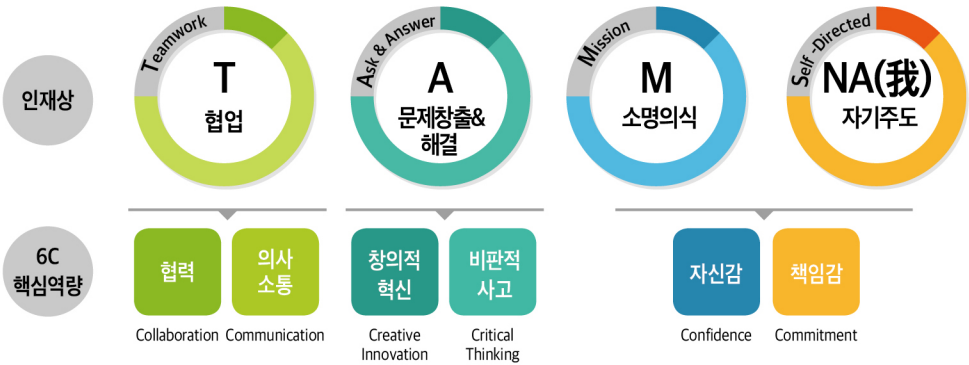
인재상

Teamwork
T
협업

Ask & Answer
A
문제창출&
해결

Mission
M
소명의식

Self-Directed
NA(我)
자기주도

6C
핵심역량

협력
Collaboration

의사
소통
Communication

창의적
혁신
Creative
Innovation

비판적
사고
Critical
Thinking

자신감
Confidence

책임감
Commitment